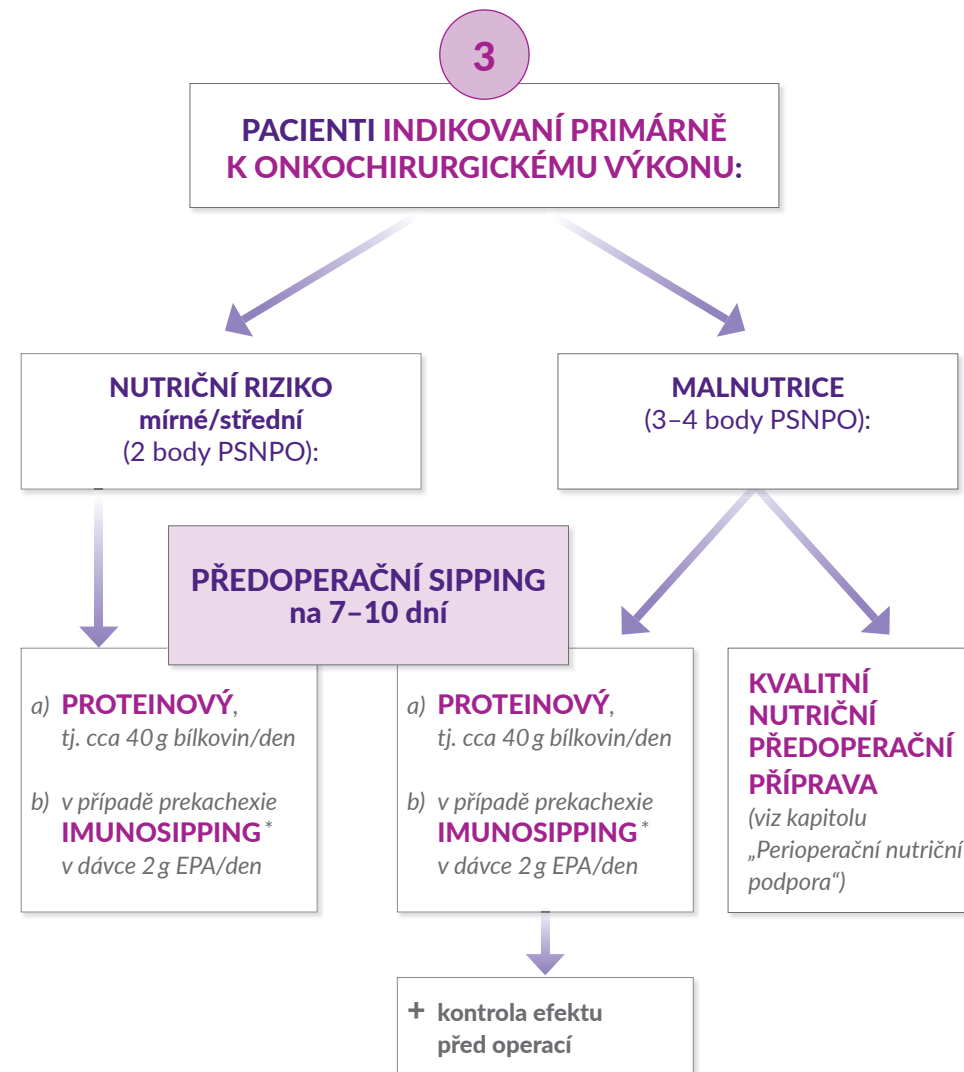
3

PACIENTI INDIKOVANÍ PRIMÁRNĚ K ONKOCHIRURGICKÉMU VÝKONU:

NUTRIČNÍ RIZIKO mírné/střední (2 body PSNPO):

MALNUTRICE (3–4 body PSNPO):

PŘEDOPERAČNÍ SIPPING na 7–10 dní

a) PROTEINOVÝ, tj. cca 40 g bílkovin/den

b) v případě prekachexie IMUNOSIPPING* v dávce 2 g EPA/den

a) PROTEINOVÝ, tj. cca 40 g bílkovin/den

b) v případě prekachexie IMUNOSIPPING* v dávce 2 g EPA/den

KVALITNÍ NUTRIČNÍ PŘEDOPERAČNÍ PŘÍPRAVA (viz kapitolu „Perioperační nutriční podpora“)

+ kontrola efektu před operací